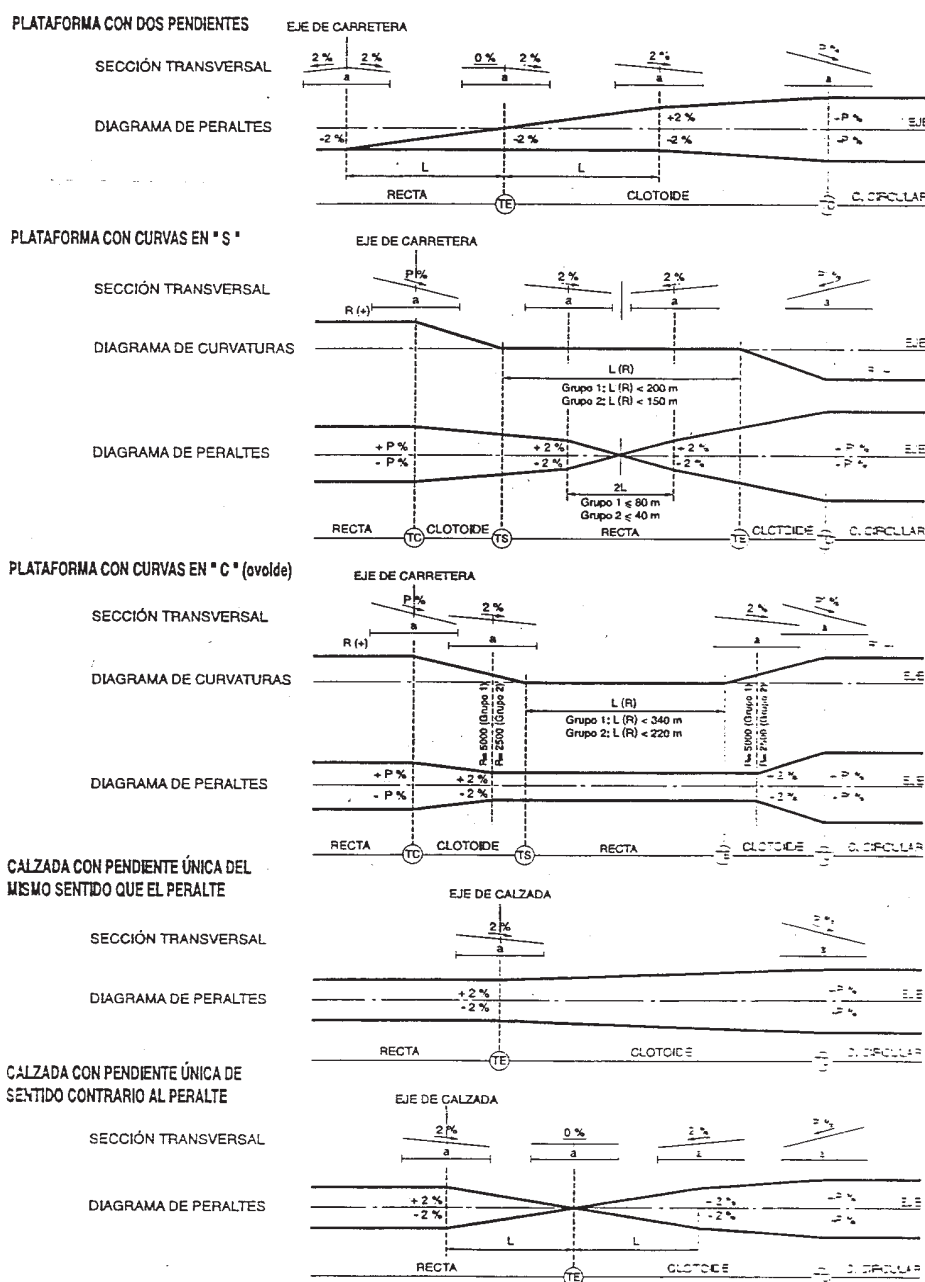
PLATAFORMA CON DOS PENDIENTES

EJE DE CARRETERA

SECCIÓN TRANSVERSAL

2 % 2 % a

0 % 2 % a

2 % a

P % a

DIAGRAMA DE PERALTES

-2 % -2 % +2 % -2 % -P % -P % EJE

L L

RECTA TE CLOTOIDE C. CIRCULAR

PLATAFORMA CON CURVAS EN " S "

EJE DE CARRETERA

SECCIÓN TRANSVERSAL

P % a R (+) 2 % a 2 % a P % a

DIAGRAMA DE CURVATURAS

EJE

L (R)
Grupo 1: L (R) < 200 m
Grupo 2: L (R) < 150 m

DIAGRAMA DE PERALTES

+ P % - P % + 2 % - 2 % + 2 % - 2 % - P % - P % EJE

2L
Grupo 1 ≤ 80 m
Grupo 2 ≤ 40 m

RECTA TC CLOTOIDE TS RECTA TE CLOTOIDE C. CIRCULAR

PLATAFORMA CON CURVAS EN " C " (ovoide)

EJE DE CARRETERA

SECCIÓN TRANSVERSAL

P % a R (+) 2 % a 2 % a P % a

DIAGRAMA DE CURVATURAS

EJE

R= 5000 (Grupo 1)
R= 2500 (Grupo 2)

L (R)
Grupo 1: L (R) < 340 m
Grupo 2: L (R) < 220 m

R= 5000 (Grupo 1)
R= 2500 (Grupo 2)

DIAGRAMA DE PERALTES

+ P % - P % + 2 % - 2 % - 2 % - 2 % - P % - P % EJE

RECTA TC CLOTOIDE TS RECTA TE CLOTOIDE C. CIRCULAR

CALZADA CON PENDIENTE ÚNICA DEL MISMO SENTIDO QUE EL PERALTE

EJE DE CALZADA

SECCIÓN TRANSVERSAL

2 % a P % a

DIAGRAMA DE PERALTES

+ 2 % - 2 % - P % - P % EJE

RECTA TE CLOTOIDE C. CIRCULAR

CALZADA CON PENDIENTE ÚNICA DE SENTIDO CONTRARIO AL PERALTE

EJE DE CALZADA

SECCIÓN TRANSVERSAL

2 % a 0 % a 2 % a P % a

DIAGRAMA DE PERALTES

+ 2 % - 2 % - 2 % - 2 % - P % - P % EJE

L L

RECTA TE CLOTOIDE C. CIRCULAR